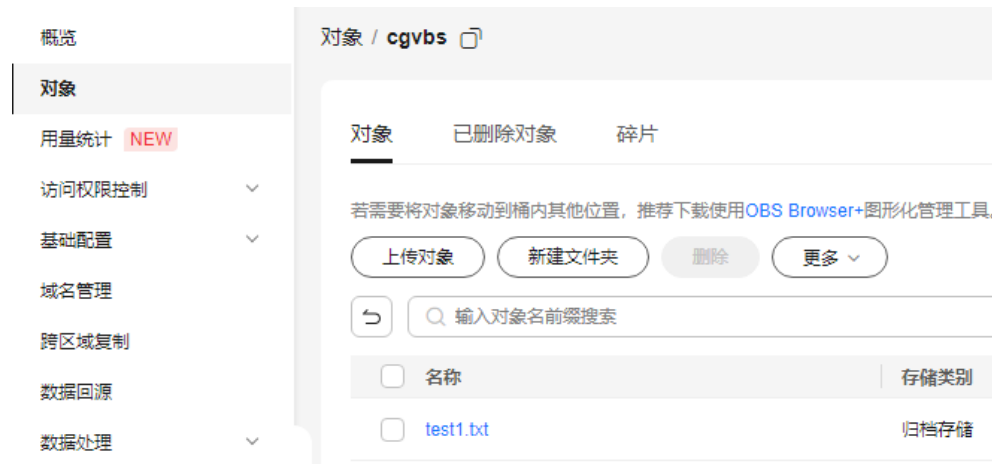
概览
对象
用量统计 NEW
访问权限控制
基础配置
域名管理
跨区域复制
数据回源
数据处理

对象 / cgvbs

对象 已删除对象 碎片

若需要将对象移动到桶内其他位置，推荐下载使用OBS Browser+图形化管理工具,

上传对象 新建文件夹 删除 更多

输入对象名前缀搜索

| 名称 | 存储类别 |
|---|---|
| test1.txt | 归档存储 |